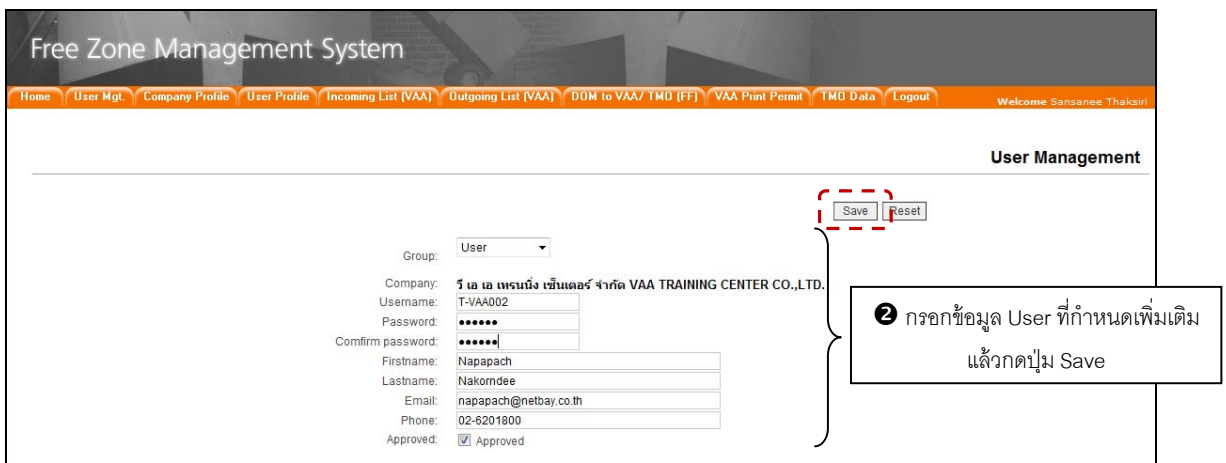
Free Zone Management System

Home | User Mgt. | Company Profile | User Profile | Incoming List (VAA) | Outgoing List (VAA) | DOM to VAA/ TMO (FF) | VAA Print Permit | TMO Data | Logout

Welcome Sansanee Thaksiri

User Management

Save Reset

Group: User

Company: วี เอ เอ เทรนนิ่ง เซ็นเตอร์ จำกัด VAA TRAINING CENTER CO.,LTD.

Username: T-VAA002

Password: ••••••

Comfirm password: ••••••

Firstname: Napapach

Lastname: Nakorndee

Email: napapach@netbay.co.th

Phone: 02-6201800

Approved: Approved

❷ กรอกข้อมูล User ที่กำหนดเพิ่มเติม แล้วกดปุ่ม Save